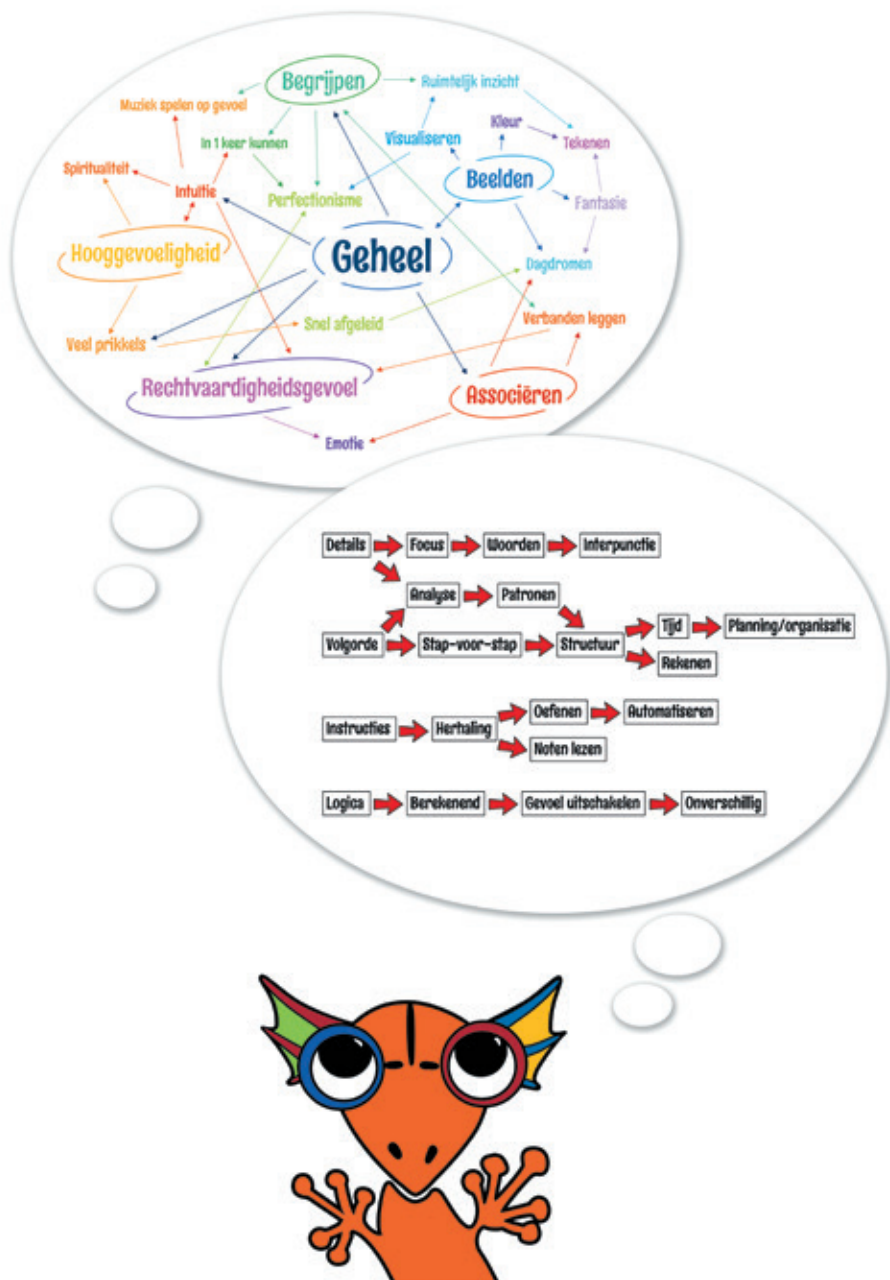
Begrijpen
Ruimtelijk inzicht
Muziek spelen op gevoel
Kleur
Tekenen
Visualiseren
In 1 keer kunnen
Spiritualiteit
Intuïtie
Beelden
Perfectionisme
Fantasie
Geheel
Hooggevoeligheid
Dagdromen
Verbanden leggen
Snel afgeleid
Veel prikkels
Rechtvaardigheidsgevoel
Associëren
Emotie

Details
Focus
Woorden
Interpunctie
Analyse
Patronen
Volgorde
Stap-voor-stap
Structuur
Tijd
Planning/organisatie
Rekenen
Instructies
Herhaling
Oefenen
Automatiseren
Noten lezen
Logica
Berekenend
Gevoel uitschakelen
Onverschillig